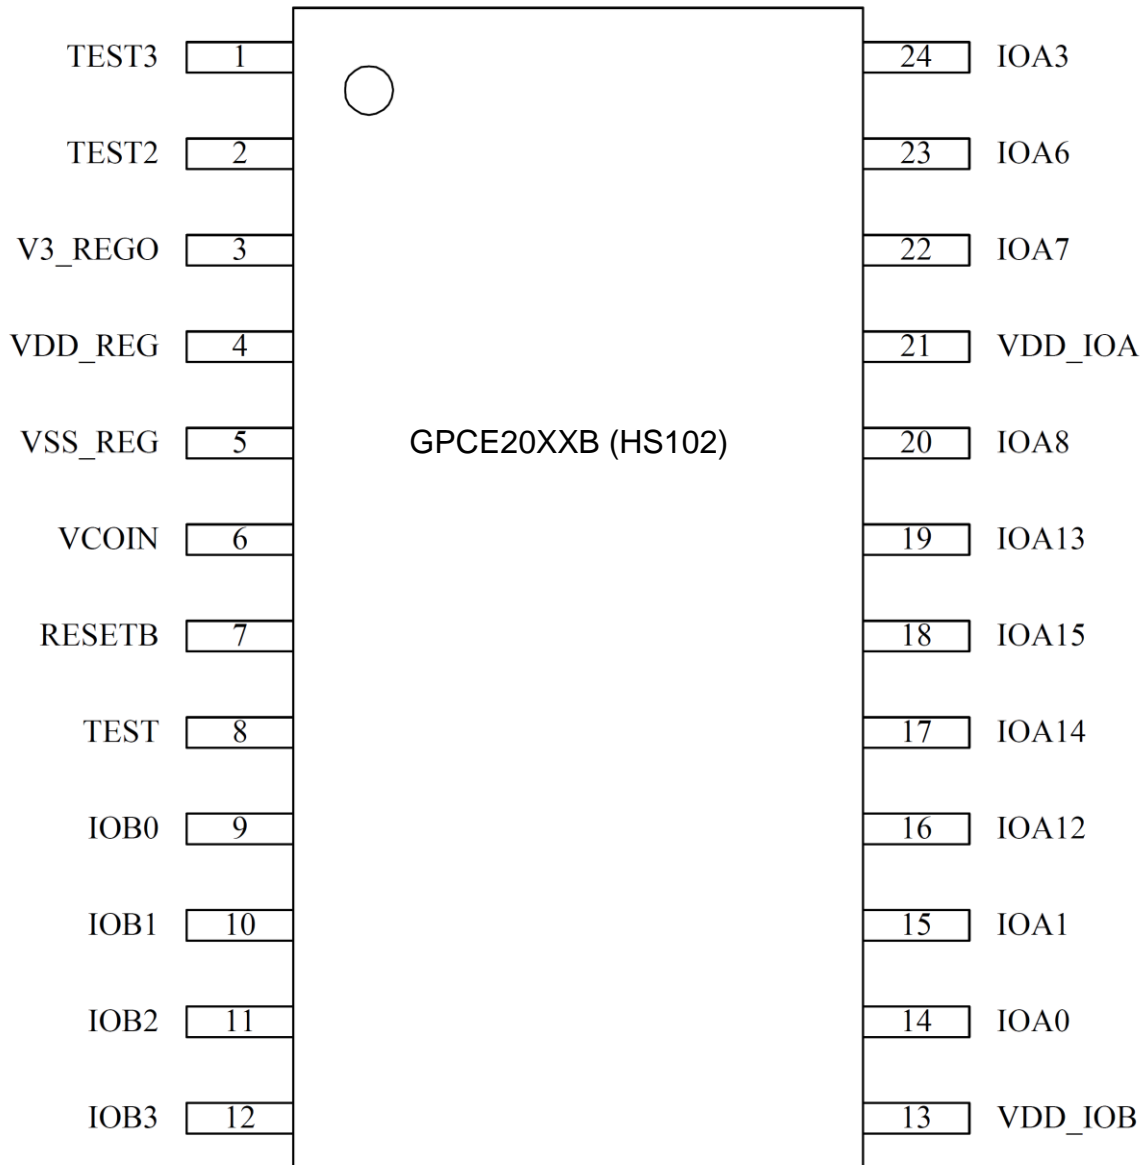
TEST3 1
TEST2 2
V3_REGO 3
VDD_REG 4
VSS_REG 5
VCOIN 6
RESETB 7
TEST 8
IOB0 9
IOB1 10
IOB2 11
IOB3 12

GPCE20XXB (HS102)

24 IOA3
23 IOA6
22 IOA7
21 VDD_IOA
20 IOA8
19 IOA13
18 IOA15
17 IOA14
16 IOA12
15 IOA1
14 IOA0
13 VDD_IOB